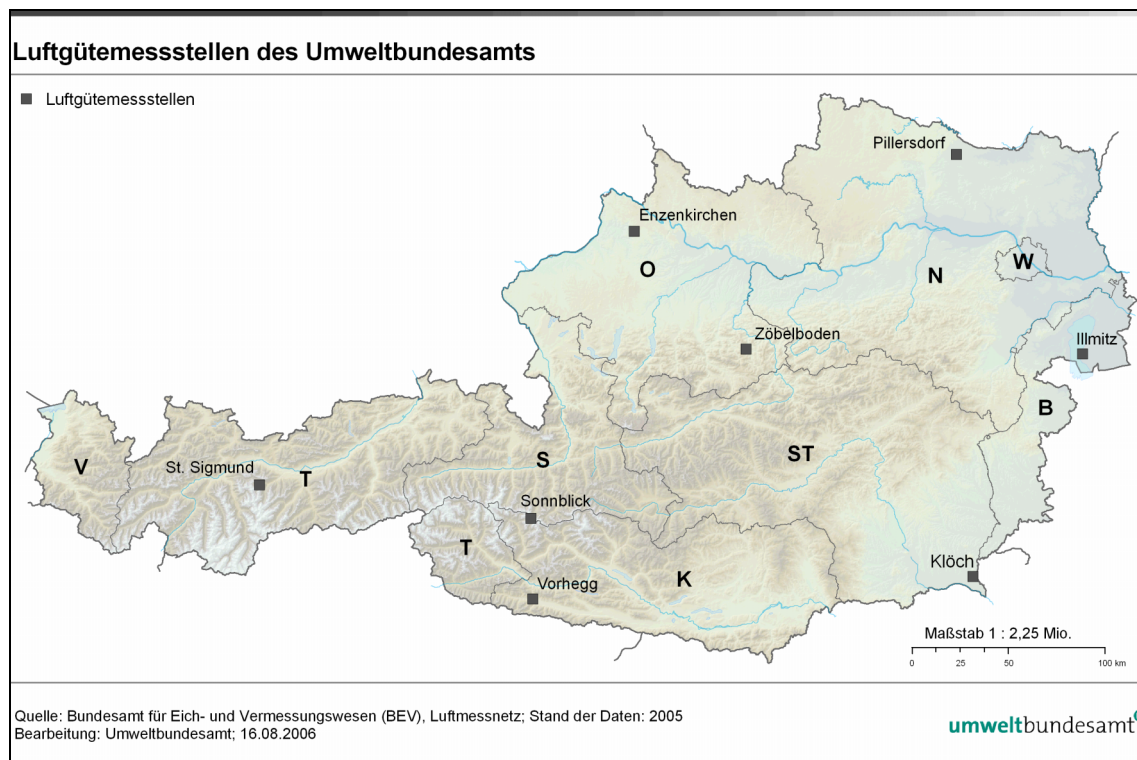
Luftgütemessstellen des Umweltbundesamts

Luftgütemessstellen

Pillersdorf

Enzenkirchen

W

O

N

Zöbelboden

Illmitz

B

V

St. Sigmund

T

S

ST

Sonnblick

T

Vorhegg

K

Klöch

Maßstab 1 : 2,25 Mio.

0 25 50 100 km

Quelle: Bundesamt für Eich- und Vermessungswesen (BEV), Luftmessnetz; Stand der Daten: 2005
Bearbeitung: Umweltbundesamt; 16.08.2006

umweltbundesamt